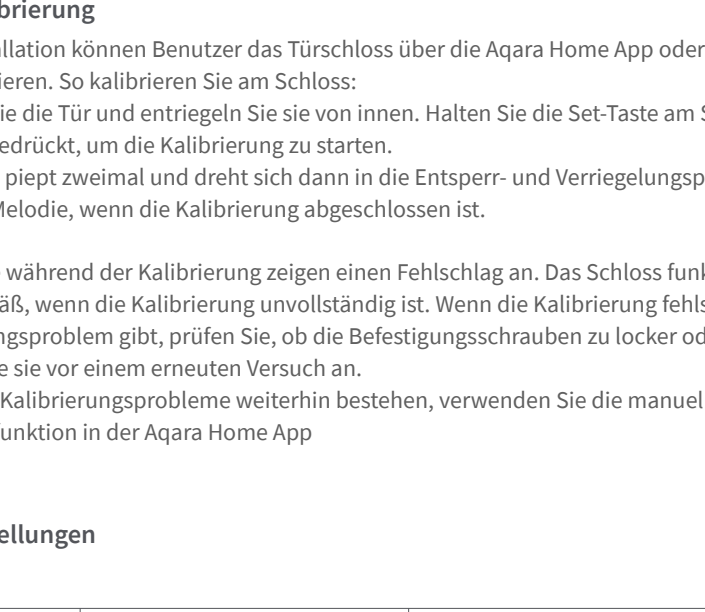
librierung

llation können Benutzer das Türschloss über die Aqara Home App oder ieren. So kalibrieren Sie am Schloss:

ie die Tür und entriegeln Sie sie von innen. Halten Sie die Set-Taste am S edrückt, um die Kalibrierung zu starten.

piept zweimal und dreht sich dann in die Entsperr- und Verriegelungsp Melodie, wenn die Kalibrierung abgeschlossen ist.

während der Kalibrierung zeigen einen Fehlschlag an. Das Schloss funk äß, wenn die Kalibrierung unvollständig ist. Wenn die Kalibrierung fehls ngsproblem gibt, prüfen Sie, ob die Befestigungsschrauben zu locker od e sie vor einem erneuten Versuch an.

Kalibrierungsprobleme weiterhin bestehen, verwenden Sie die manuel unktion in der Aqara Home App

ellungen